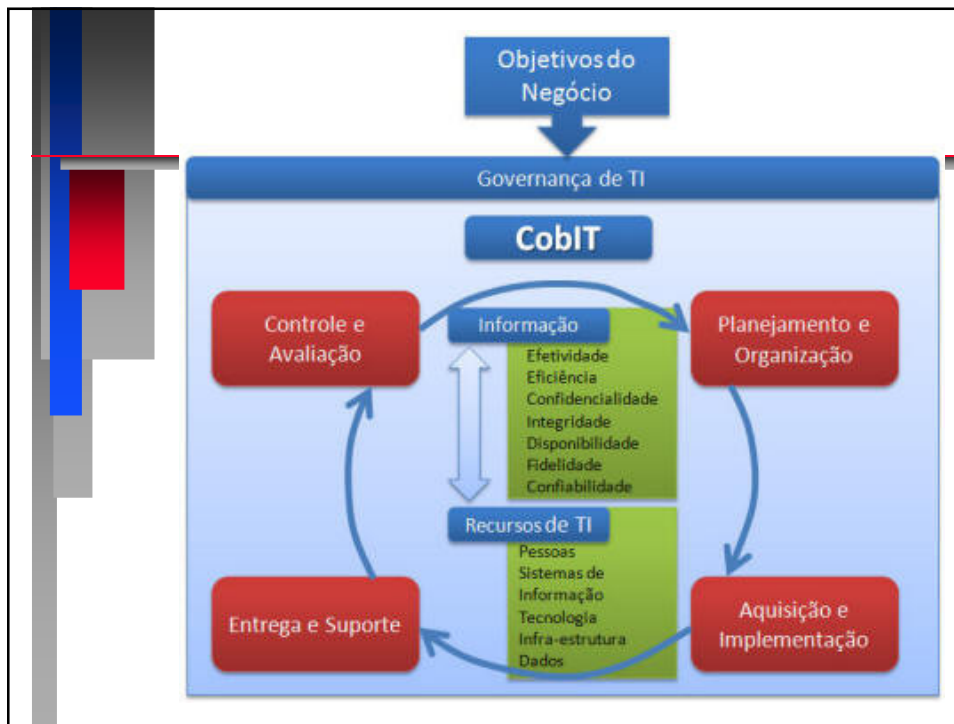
Objetivos do Negócio

Governança de TI

CobIT

Controle e Avaliação

Informação

Efetividade
Eficiência
Confidencialidade
Integridade
Disponibilidade
Fidelidade
Confiabilidade

Planejamento e Organização

Recursos de TI

Pessoas
Sistemas de Informação
Tecnologia
Infra-estrutura
Dados

Entrega e Suporte

Aquisição e Implementação